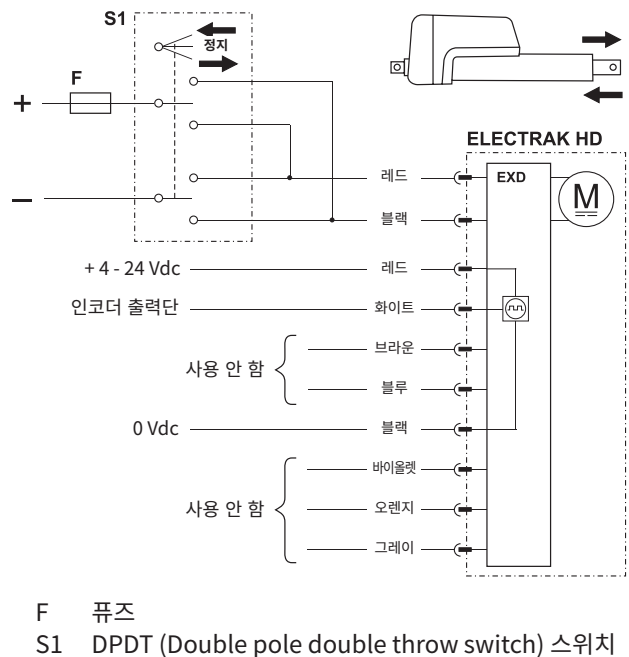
S1
정지
F
+
–
ELECTRAK HD
EXD
M
레드
블랙
+ 4 - 24 Vdc
레드
인코더 출력단
화이트
사용 안 함
브라운
블루
0 Vdc
블랙
사용 안 함
바이올렛
오렌지
그레이

F 퓨즈
S1 DPDT (Double pole double throw switch) 스위치